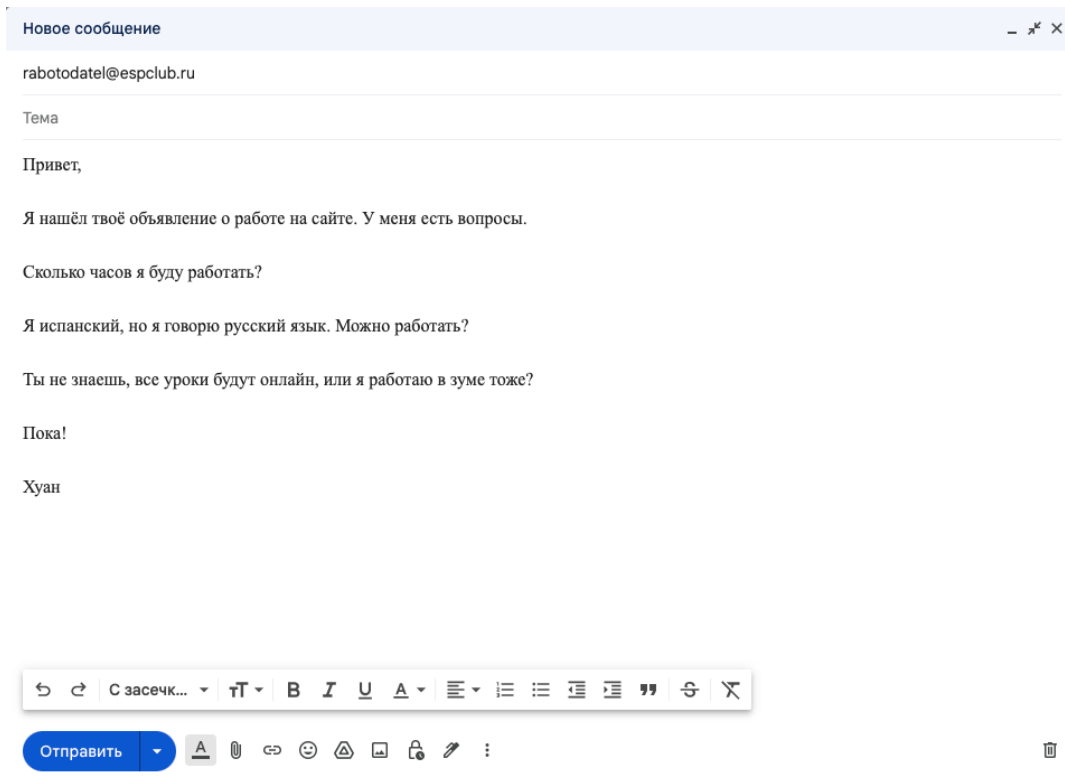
Новое сообщение

rabotodatel@espclub.ru

Тема

Привет,

Я нашёл твоё объявление о работе на сайте. У меня есть вопросы.

Сколько часов я буду работать?

Я испанский, но я говорю русский язык. Можно работать?

Ты не знаешь, все уроки будут онлайн, или я работаю в зуме тоже?

Пока!

Хуан

С засечк...

Отправить